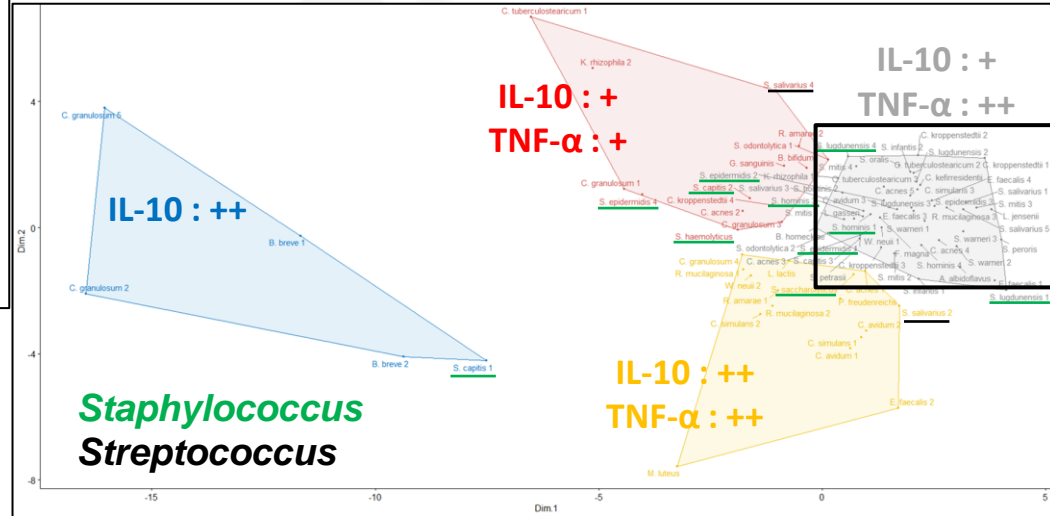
IL-10 : ++

IL-10 : +
TNF-α : +

IL-10 : +
TNF-α : ++

IL-10 : ++
TNF-α : ++

Staphylococcus
Streptococcus

C. granulosum 5
B. breve 2
C. granulosum 2
B. breve 1
S. capitis 1

C. tuberculostearicum 1
K. rhizophila 2
S. salivarius 4
R. amarae 2
B. bifidum
S. odontolytica 1
G. sanguinis
K. rhizophila 1
S. mitis 4
C. granulosum 1
S. capitis 2
S. salivarius 3
S. epidermidis 2
S. epidermidis 4
C. kroppenstedtii 4
C. acnes 2
C. granulosum 3
S. haemolyticus
B. hornechiae
S. odontolytica 2
S. hominis 2
S. mitis
S. hominis 1

S. lugdunensis 4
S. infantis 2
C. kroppenstedtii 2
S. lugdunensis 2
S. oralis
C. tuberculostearicum 2
C. kroppenstedtii 1
C. tuberculostearicum 3
C. kefirresidentii
E. faecalis 4
C. acnes 5
C. simulans 3
S. salivarius 1
C. avidum 3
S. lugdunensis 3
S. epidermidis 3
S. mitis 3
A. gasseri
E. faecalis 3
R. mucilaginosa 3
L. jensenii
S. warneri 1
S. salivarius 5
W. neuii 1
S. warneri 3
S. peroris
C. magna
C. acnes 4
C. kroppenstedtii 3
S. hominis 4
S. warneri 2
S. mitis 2
A. albidoflavus
E. faecalis 1
S. infantis 1
S. lugdunensis 1

C. granulosum 4
C. acnes 3
S. capitis 3
R. mucilaginosa 1
L. lactis
W. neuii 2
S. saccharolyticus
C. acnes 1
petrasii
R. amarae 1
P. freudenreichii
R. mucilaginosa 2
S. salivarius 2
C. simulans 2
C. avidum 2
C. simulans 1
C. avidum 1
E. faecalis 2
M. luteus

4
2
0
-2
-4
-8
Dim.2
-15
-10
-5
0
5
Dim.1